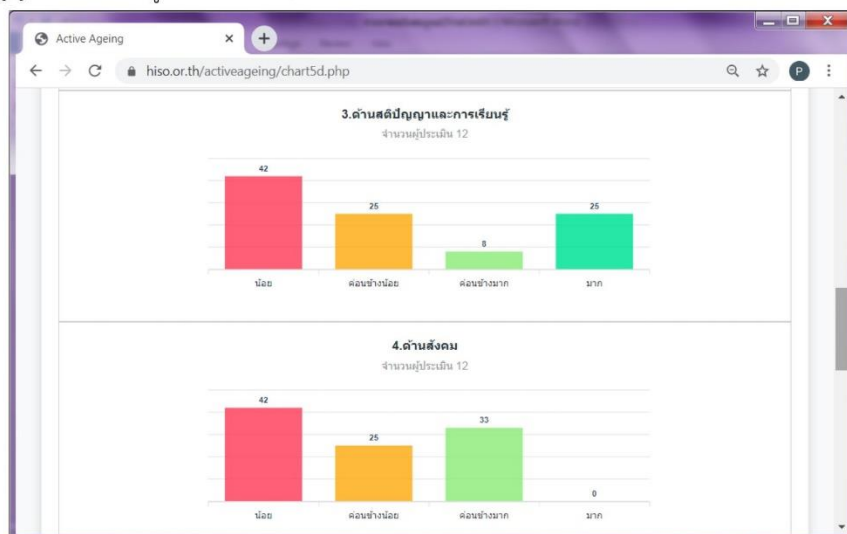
Active Ageing
hiso.or.th/activeageing/chart5d.php

3.ด้านสติปัญญาและการเรียนรู้
จำนวนผู้ประเมิน 12

42
25
8
25
น้อย
ค่อนข้างน้อย
ค่อนข้างมาก
มาก

4.ด้านสังคม
จำนวนผู้ประเมิน 12

42
25
33
0
น้อย
ค่อนข้างน้อย
ค่อนข้างมาก
มาก